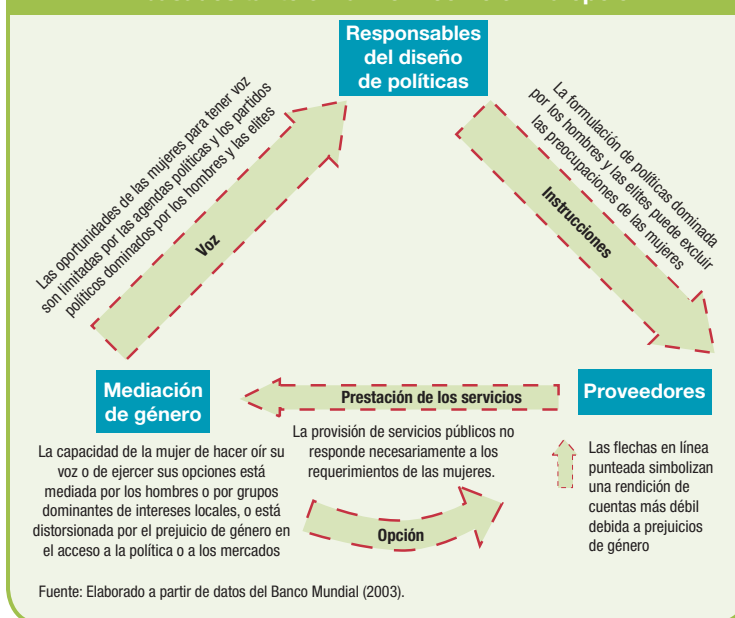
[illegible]

Responsables del diseño de políticas

Las oportunidades de las mujeres para tener voz son limitadas por las agendas políticas y los partidos políticos dominados por los hombres y las elites

Voz

La formulación de políticas dominada por los hombres y las elites puede excluir las preocupaciones de las mujeres

Instrucciones

Mediación de género

Prestación de los servicios

Proveedores

La capacidad de la mujer de hacer oír su voz o de ejercer sus opciones está mediada por los hombres o por grupos dominantes de intereses locales, o está distorsionada por el prejuicio de género en el acceso a la política o a los mercados

La provisión de servicios públicos no responde necesariamente a los requerimientos de las mujeres.

Opción

Las flechas en línea punteada simbolizan una rendición de cuentas más débil debida a prejuicios de género

Fuente: Elaborado a partir de datos del Banco Mundial (2003).